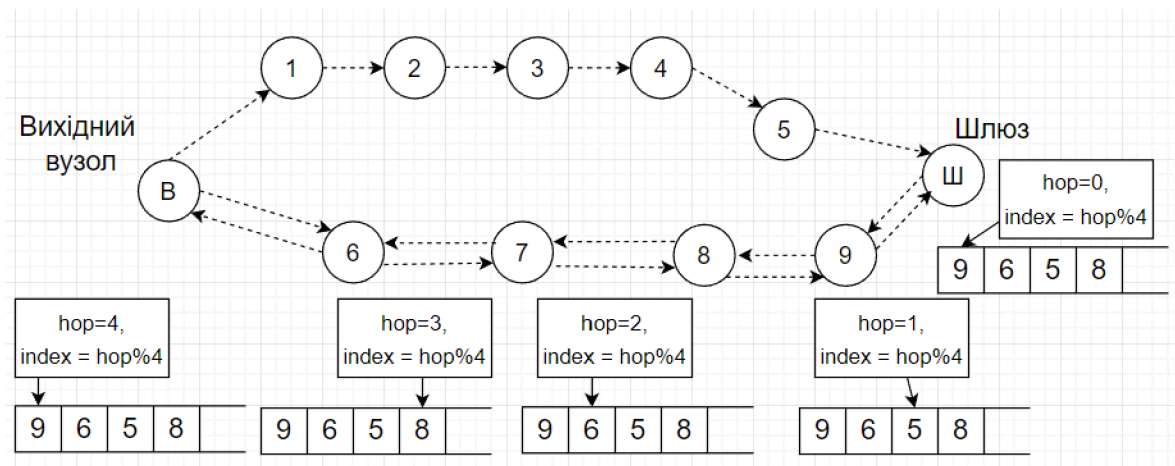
Вихідний вузол

Шлюз

1
2
3
4
5
Ш
В
6
7
8
9

hop=0,
index = hop%4

| 9 | 6 | 5 | 8 | |
|---|---|---|---|---|

hop=4,
index = hop%4

| 9 | 6 | 5 | 8 | |
|---|---|---|---|---|

hop=3,
index = hop%4

| 9 | 6 | 5 | 8 | |
|---|---|---|---|---|

hop=2,
index = hop%4

| 9 | 6 | 5 | 8 | |
|---|---|---|---|---|

hop=1,
index = hop%4

| 9 | 6 | 5 | 8 | |
|---|---|---|---|---|